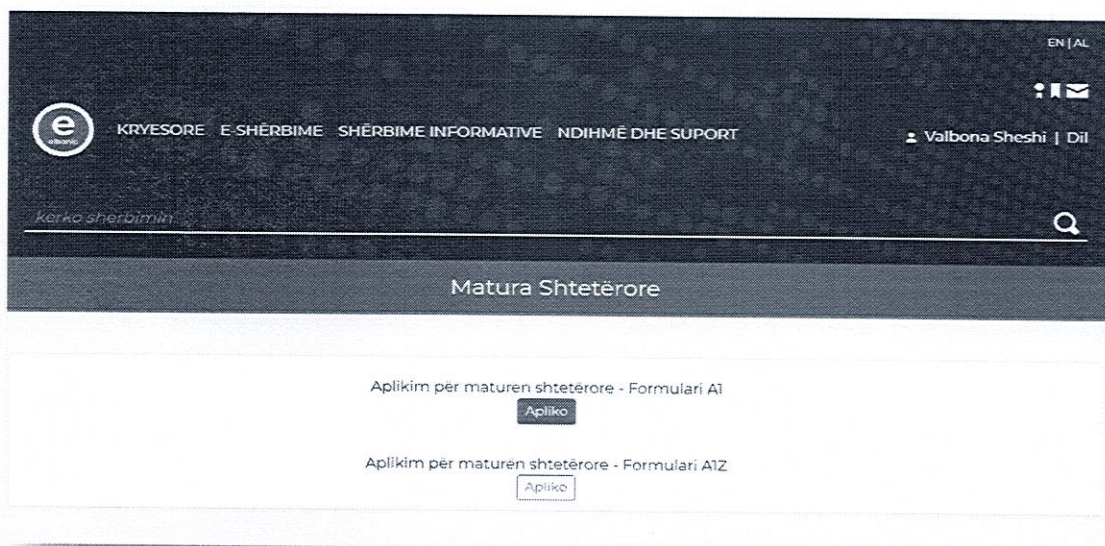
EN | AL

e
albania

KRYESORE E-SHËRBIME SHËRBIME INFORMATIVE NDIHMË DHE SUPORT

Valbona Sheshi | Dil

kerko sherbimin

Matura Shtetërore

Aplikim për maturën shtetërore - Formulari A1
Apliko

Aplikim për maturën shtetërore - Formulari A1Z
Apliko